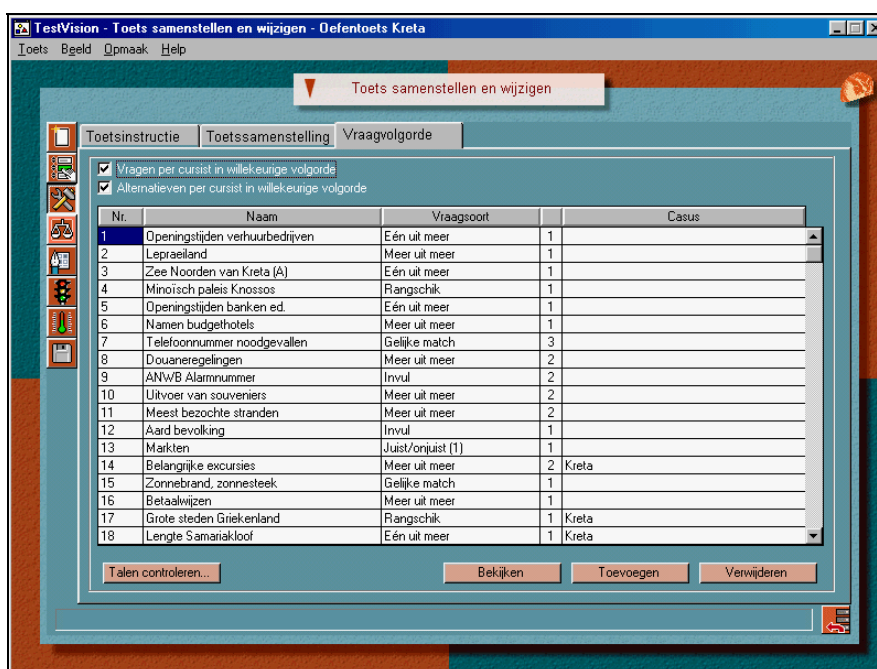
TestVision - Toets samenstellen en wijzigen - Oefentoets Kreta

Toets Beeld Opmaak Help

Toets samenstellen en wijzigen

Toetsinstructie | Toetssamenstelling | Vraagvolgorde

Vragen per cursist in willekeurige volgorde
Alternatieven per cursist in willekeurige volgorde

| Nr. | Naam | Vraagsoort | | Casus |
|---|---|---|---|---|
| 1 | Openingstijden verhuurbedrijven | Eén uit meer | 1 | |
| 2 | Lepraeiland | Meer uit meer | 1 | |
| 3 | Zee Noorden van Kreta (A) | Eén uit meer | 1 | |
| 4 | Minoïsch paleis Knossos | Rangschik | 1 | |
| 5 | Openingstijden banken ed. | Eén uit meer | 1 | |
| 6 | Namen budgethotels | Meer uit meer | 1 | |
| 7 | Telefoonnummer noodgevallen | Gelijke match | 3 | |
| 8 | Douaneregelingen | Meer uit meer | 2 | |
| 9 | ANWB Alarmnummer | Invul | 2 | |
| 10 | Uitvoer van souveniers | Meer uit meer | 2 | |
| 11 | Meest bezochte stranden | Meer uit meer | 2 | |
| 12 | Aard bevolking | Invul | 1 | |
| 13 | Markten | Juist/onjuist (1) | 1 | |
| 14 | Belangrijke excursies | Meer uit meer | 2 | Kreta |
| 15 | Zonnebrand, zonnesteek | Gelijke match | 1 | |
| 16 | Betaalwijzen | Meer uit meer | 1 | |
| 17 | Grote steden Griekenland | Rangschik | 1 | Kreta |
| 18 | Lengte Samariakloof | Eén uit meer | 1 | Kreta |

Talen controleren... | Bekijken | Toevoegen | Verwijderen